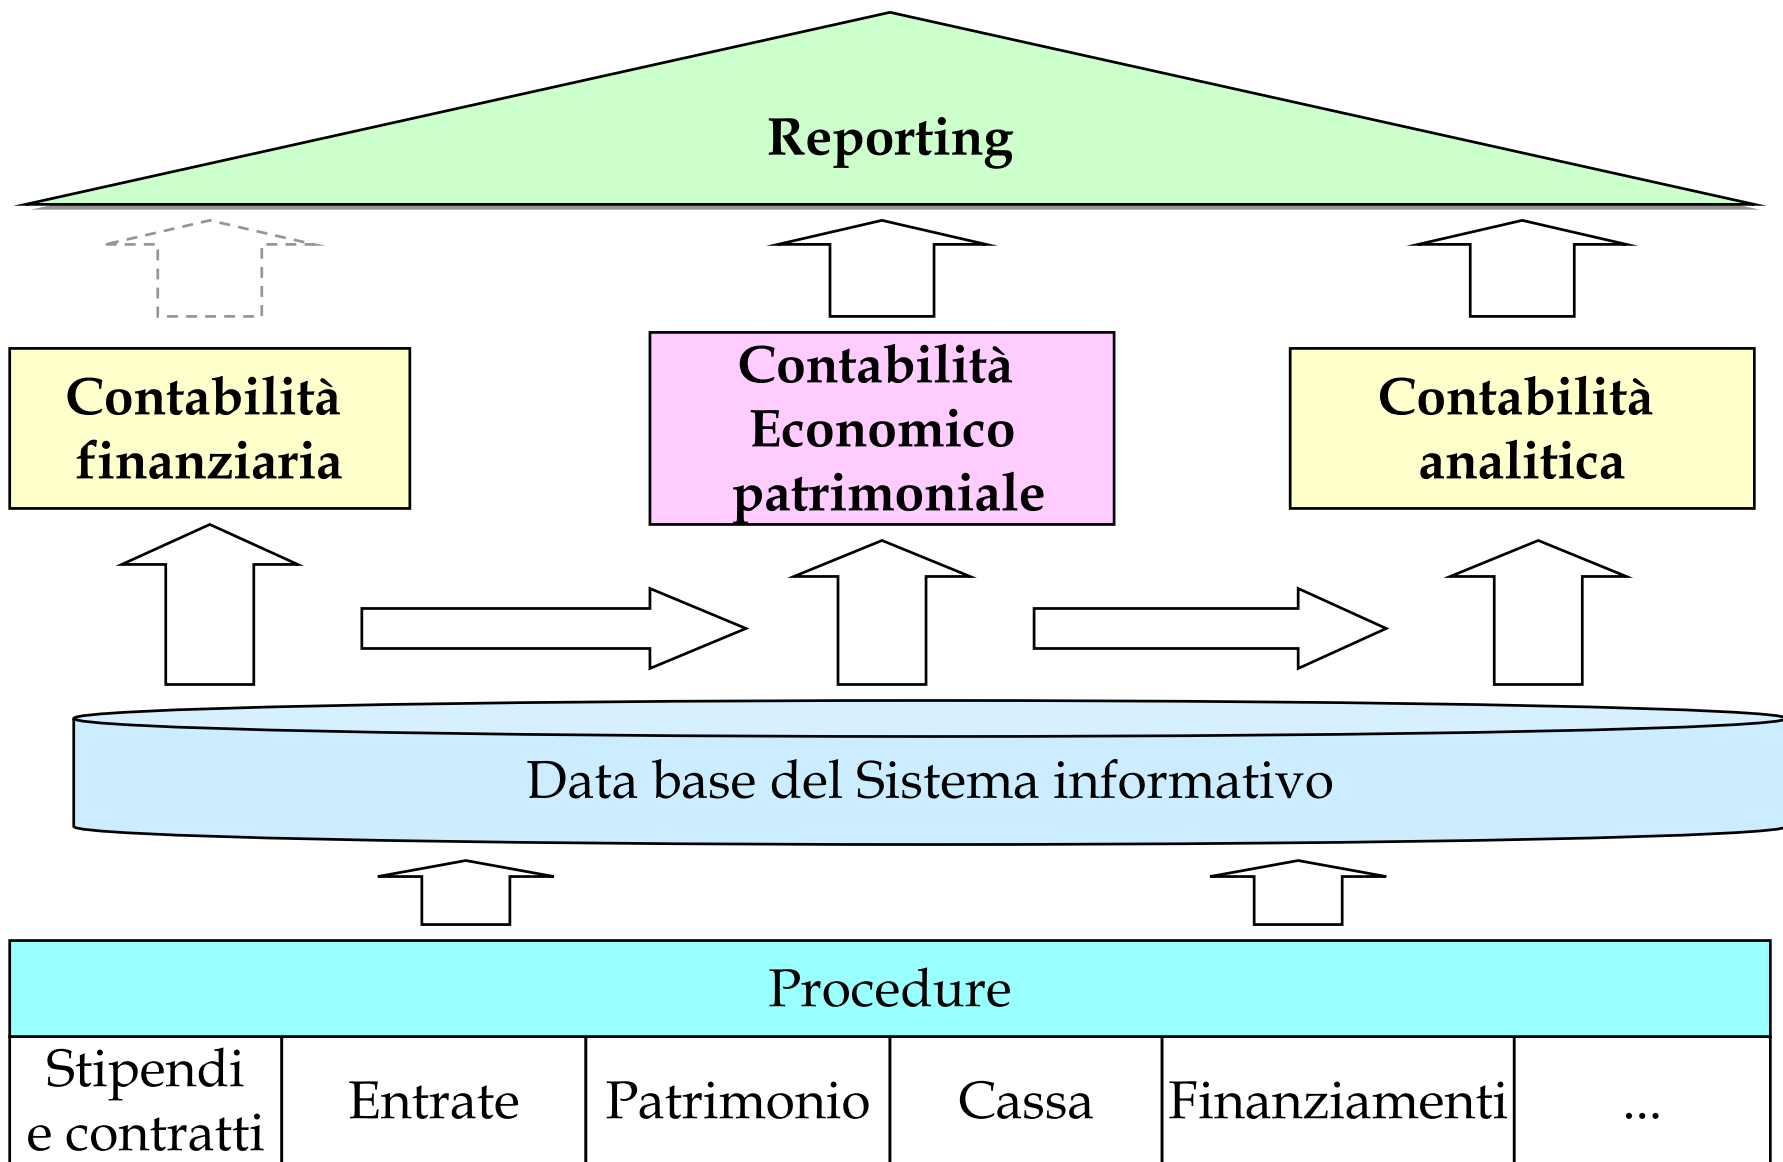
Reporting

Contabilità finanziaria

Contabilità Economico patrimoniale

Contabilità analitica

Data base del Sistema informativo

Procedure

| Stipendi e contratti | Entrate | Patrimonio | Cassa | Finanziamenti | ... |
|---|---|---|---|---|---|